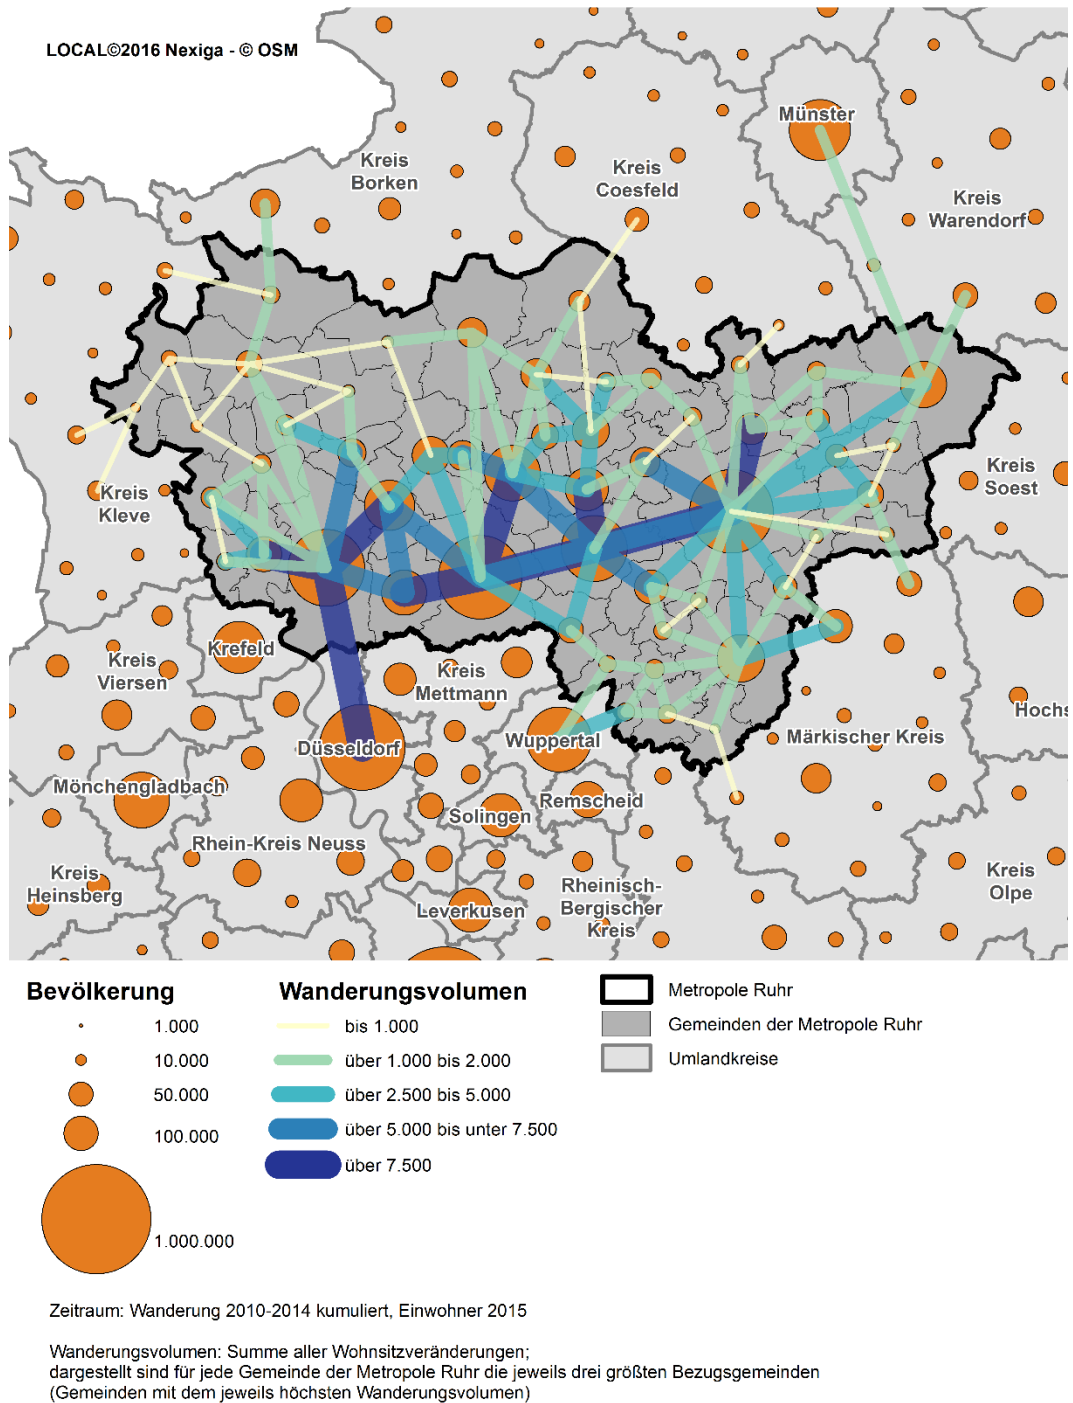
LOCAL©2016 Nexiga - © OSM

Münster

Kreis Borken

Kreis Coesfeld

Kreis Warendorf

Kreis Soest

Kreis Kleve

Krefeld

Kreis Viersen

Kreis Mettmann

Hochs

Märkischer Kreis

Düsseldorf

Wuppertal

Mönchengladbach

Remscheid

Solingen

Rhein-Kreis Neuss

Kreis Heinsberg

Leverkusen

Rheinisch-Bergischer Kreis

Kreis Olpe

Bevölkerung

1.000

10.000

50.000

100.000

1.000.000

Wanderungsvolumen

bis 1.000

über 1.000 bis 2.000

über 2.500 bis 5.000

über 5.000 bis unter 7.500

über 7.500

Metropole Ruhr

Gemeinden der Metropole Ruhr

Umlandkreise

Zeitraum: Wanderung 2010-2014 kumuliert, Einwohner 2015

Wanderungsvolumen: Summe aller Wohnsitzveränderungen; dargestellt sind für jede Gemeinde der Metropole Ruhr die jeweils drei größten Bezugsgemeinden (Gemeinden mit dem jeweils höchsten Wanderungsvolumen)